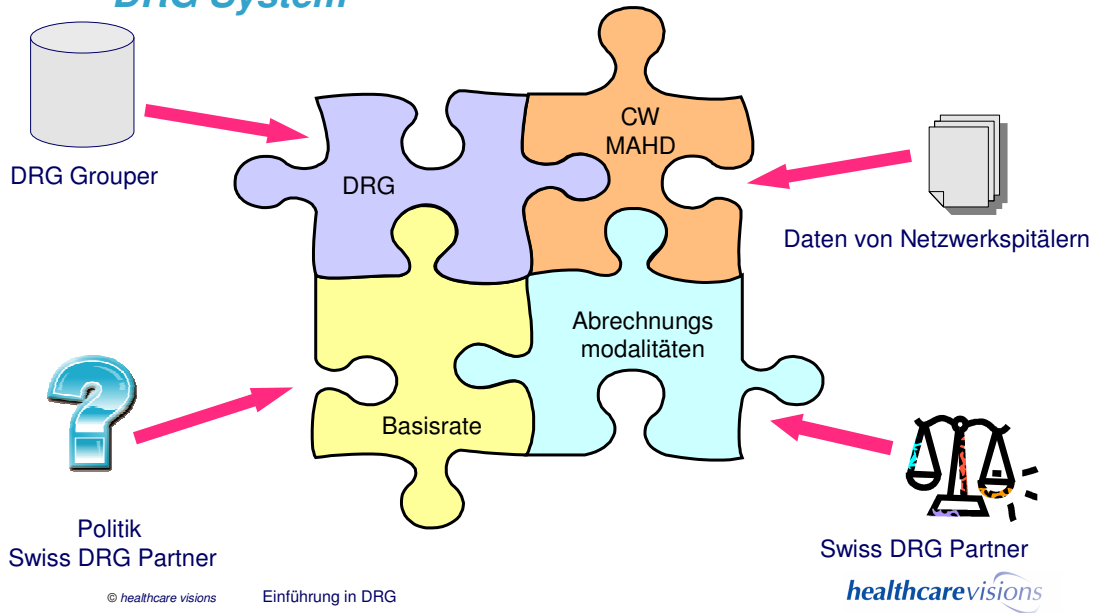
DRG System

DRG Grouper

DRG

CW
MAHD

Daten von Netzwerkspitälern

Abrechnungs modalitäten

Basisrate

Politik
Swiss DRG Partner

Swiss DRG Partner

© healthcare visions

Einführung in DRG

healthcarevisions